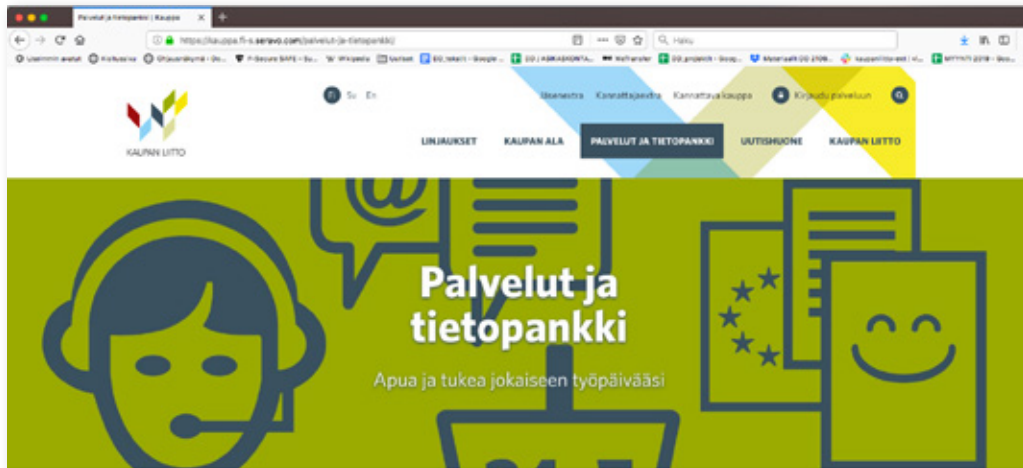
Palvelut ja tietopankki | Kauppa

https://kauppa.fi-s.seravo.com/palvelut-ja-tietopankki/

Haku

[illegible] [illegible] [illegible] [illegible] F-Secure SAFE – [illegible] Wikipedia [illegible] DD_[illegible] – Google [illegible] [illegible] WeTransfer DD_projekti – Goog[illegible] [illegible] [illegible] MYYNTI 2018 – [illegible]

KAUPAN LIITTO

Sv En

Jäsenestra Kannattajaedra Kannattava kauppa Kirjaudu palveluun

LINJAUKSET KAUPAN ALA PALVELUT JA TIETOPANKKI UUTISHUONE KAUPAN LIITTO

Palvelut ja tietopankki

Apua ja tukea jokaiseen työpäivääsi